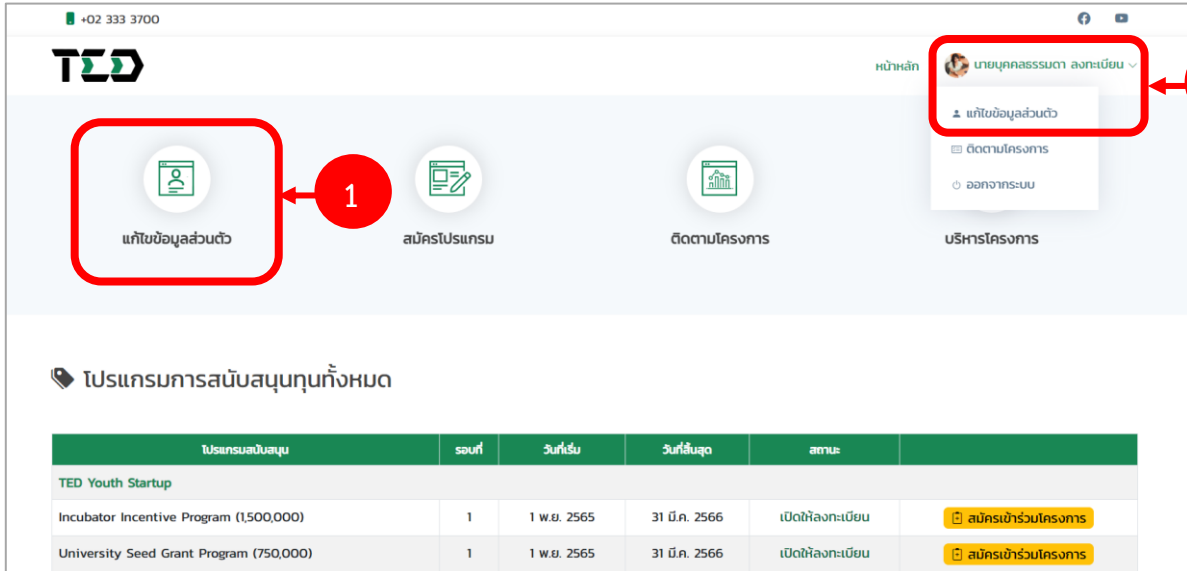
+02 333 3700

TED

หน้าหลัก นายบุคคลธรรมดา ลงทะเบียน

แก้ไขข้อมูลส่วนตัว
ติดตามโครงการ
ออกจากระบบ

1

แก้ไขข้อมูลส่วนตัว

สมัครโปรแกรม

ติดตามโครงการ

บริหารโครงการ

โปรแกรมการสนับสนุนทุนทั้งหมด

| โปรแกรมสนับสนุน | รอบที่ | วันที่เริ่ม | วันที่สิ้นสุด | สถานะ | |
|---|---|---|---|---|---|
| TED Youth Startup | | | | | |
| Incubator Incentive Program (1,500,000) | 1 | 1 พ.ย. 2565 | 31 มี.ค. 2566 | เปิดให้ลงทะเบียน | สมัครเข้าร่วมโครงการ |
| University Seed Grant Program (750,000) | 1 | 1 พ.ย. 2565 | 31 มี.ค. 2566 | เปิดให้ลงทะเบียน | สมัครเข้าร่วมโครงการ |